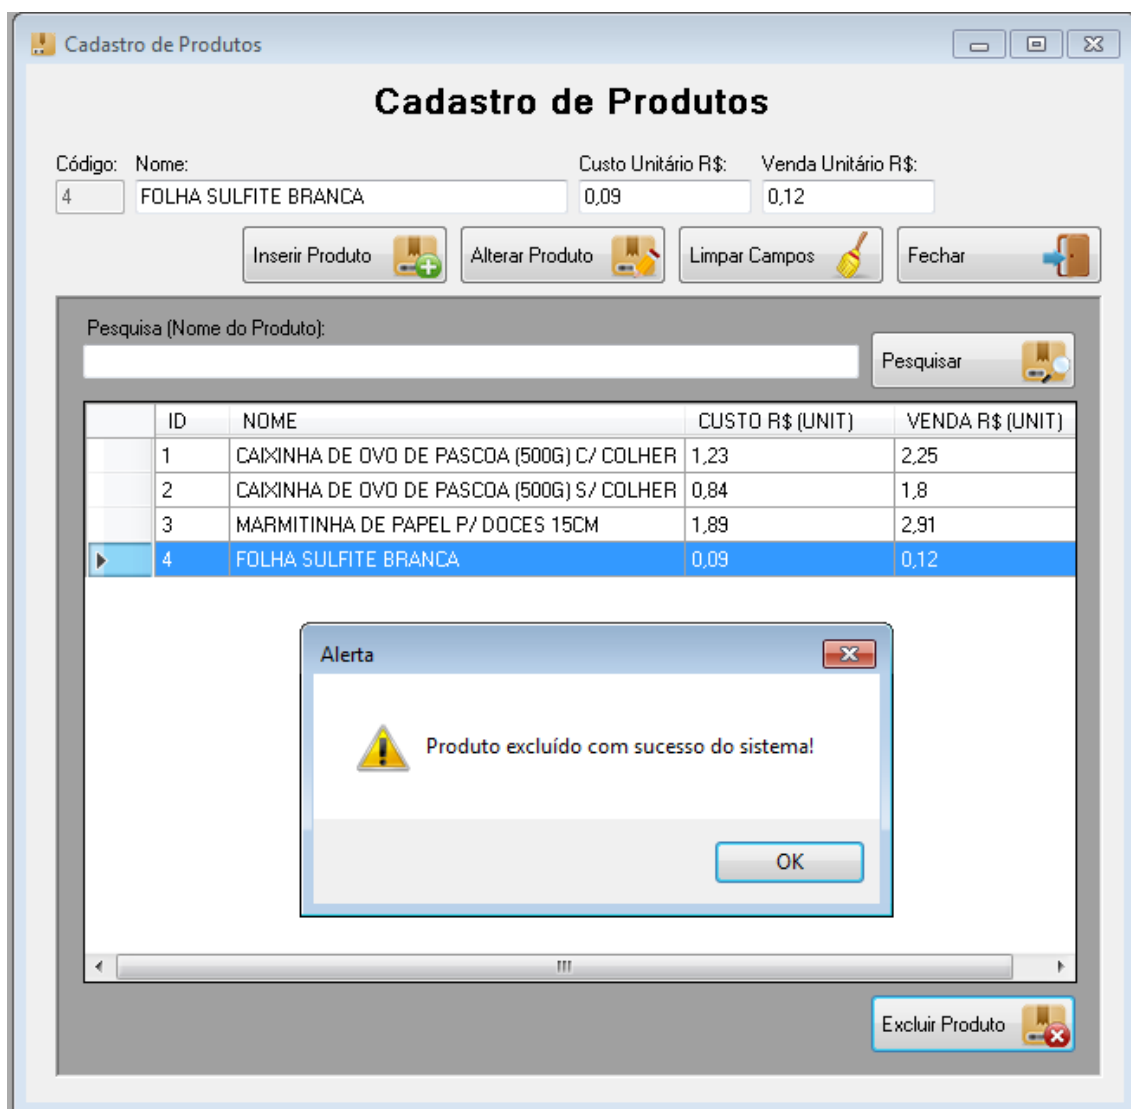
Cadastro de Produtos

Cadastro de Produtos

Código: 4
Nome: FOLHA SULFITE BRANCA
Custo Unitário R$: 0,09
Venda Unitário R$: 0,12

Inserir Produto
Alterar Produto
Limpar Campos
Fechar

Pesquisa (Nome do Produto):
Pesquisar

| ID | NOME | CUSTO R$ (UNIT) | VENDA R$ (UNIT) |
|---|---|---|---|
| 1 | CAIXINHA DE OVO DE PASCOA (500G) C/ COLHER | 1,23 | 2,25 |
| 2 | CAIXINHA DE OVO DE PASCOA (500G) S/ COLHER | 0,84 | 1,8 |
| 3 | MARMITINHA DE PAPEL P/ DOCES 15CM | 1,89 | 2,91 |
| 4 | FOLHA SULFITE BRANCA | 0,09 | 0,12 |

Alerta

Produto excluído com sucesso do sistema!

OK

Excluir Produto